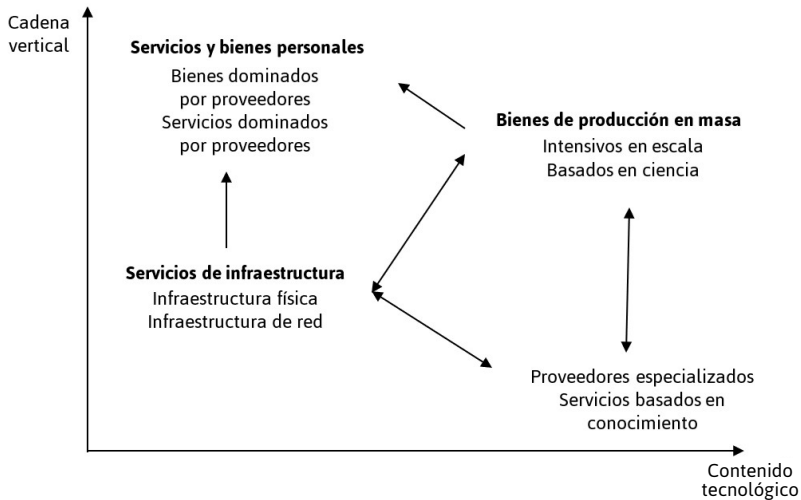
Cadena vertical

Servicios y bienes personales
Bienes dominados por proveedores
Servicios dominados por proveedores

Bienes de producción en masa
Intensivos en escala
Basados en ciencia

Servicios de infraestructura
Infraestructura física
Infraestructura de red

Proveedores especializados
Servicios basados en conocimiento

Contenido tecnológico